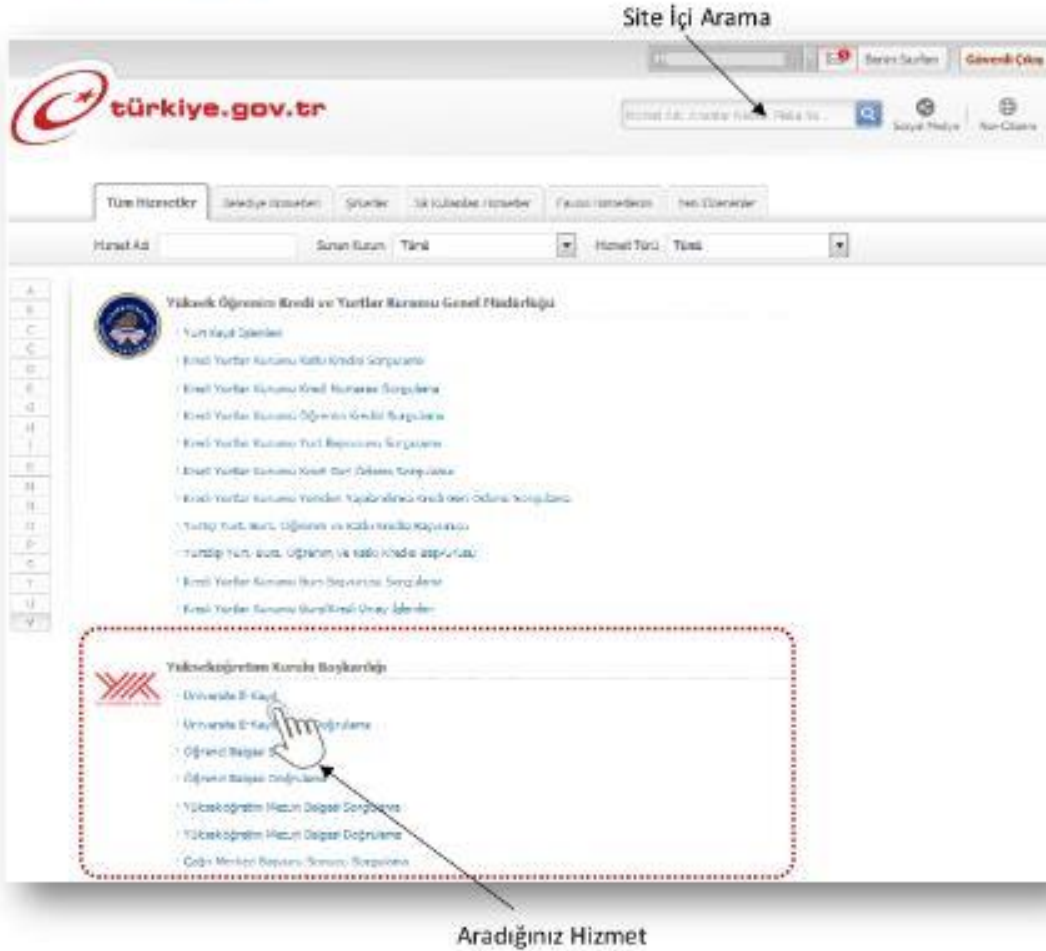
Site İçi Arama

Benim Sayfam Güvenli Çıkış

türkiye.gov.tr

Sosyal Medya

Tüm Hizmetler

Hizmet Adı Sunan Kurum Tümü Hizmet Türü Tümü

Yüksek Öğrenim Kredi ve Yurtlar Kurumu Genel Müdürlüğü

Yurt Kayıt İşlemleri

Kredi Yurtlar Kurumu Katkı Kredisi Sorgulama

Kredi Yurtlar Kurumu Kredi Numarası Sorgulama

Kredi Yurtlar Kurumu Öğrenim Kredisi Sorgulama

Kredi Yurtlar Kurumu Yurt Başvurusu Sorgulama

Kredi Yurtlar Kurumu Kredi Geri Ödeme Sorgulama

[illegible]

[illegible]

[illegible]

Kredi Yurtlar Kurumu Burs Başvurusu Sorgulama

Kredi Yurtlar Kurumu Burs/Kredi Onay İşlemleri

Yükseköğretim Kurulu Başkanlığı

Üniversite E-Kayıt

Üniversite E-Kayıt Doğrulama

Öğrenci Belgesi S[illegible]

Öğrenci Belgesi Doğrulama

Yükseköğretim Mezun Belgesi Sorgulama

Yükseköğretim Mezun Belgesi Doğrulama

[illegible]

Aradığınız Hizmet